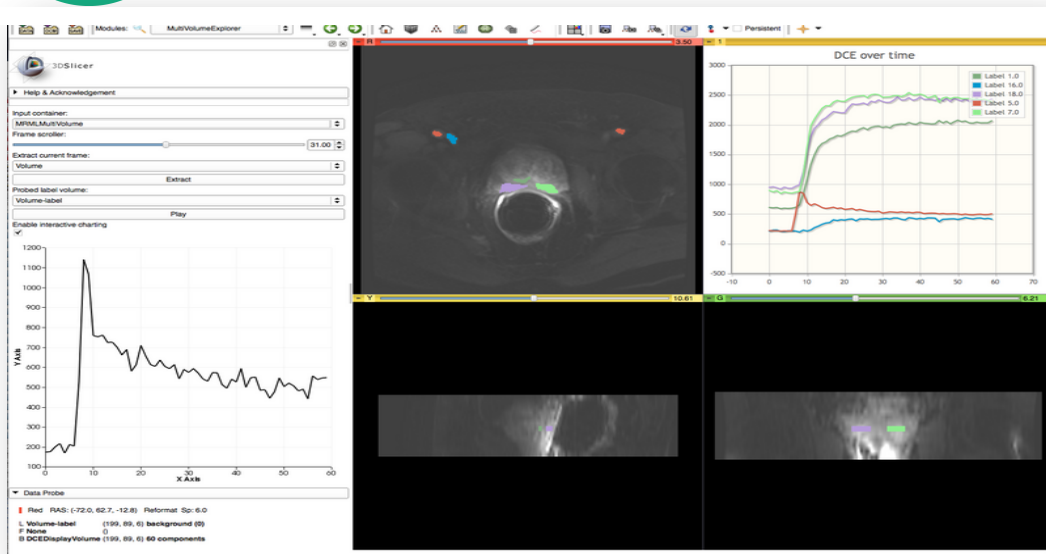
Modules: MultiVolumeExplorer

Persistent

3DSlicer

Help & Acknowledgement

Input container:
MRMLMultiVolume
Frame scroller:
31.00
Extract current frame:
Volume
Extract
Probed label volume:
Volume-label
Play
Enable interactive charting

1200
1100
1000
900
800
700
600
500
400
300
200
100
Y Axis
0 10 20 30 40 50 60
X Axis

Data Probe

Red RAS: (-72.0, 62.7, -12.8) Reformat Sp: 6.0
L Volume-label (199, 89, 6) background (0)
F None ()
B DCEDisplayVolume (199, 89, 6) 60 components

R 3.50
1
DCE over time
3000
2500
2000
1500
1000
500
0
-500
-10 0 10 20 30 40 50 60 70
Label 1.0
Label 16.0
Label 18.0
Label 5.0
Label 7.0

Y 10.61
G 6.21